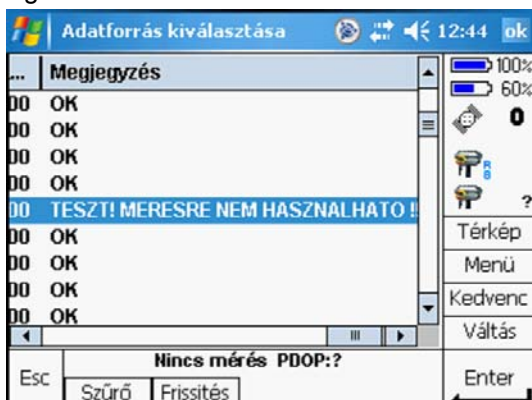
Adatforrás kiválasztása 12:44 ok

| ... | Megjegyzés |
|---|---|
| 00 | OK |
| 00 | OK |
| 00 | OK |
| 00 | OK |
| 00 | TESZT! MERESRE NEM HASZNALHATO ! |
| 00 | OK |
| 00 | OK |
| 00 | OK |
| 00 | OK |

100%
60%
0
?
Térkép
Menü
Kedvenc
Váltás

Esc
Nincs mérés PDOP:?
Szűrő
Frissítés
Enter